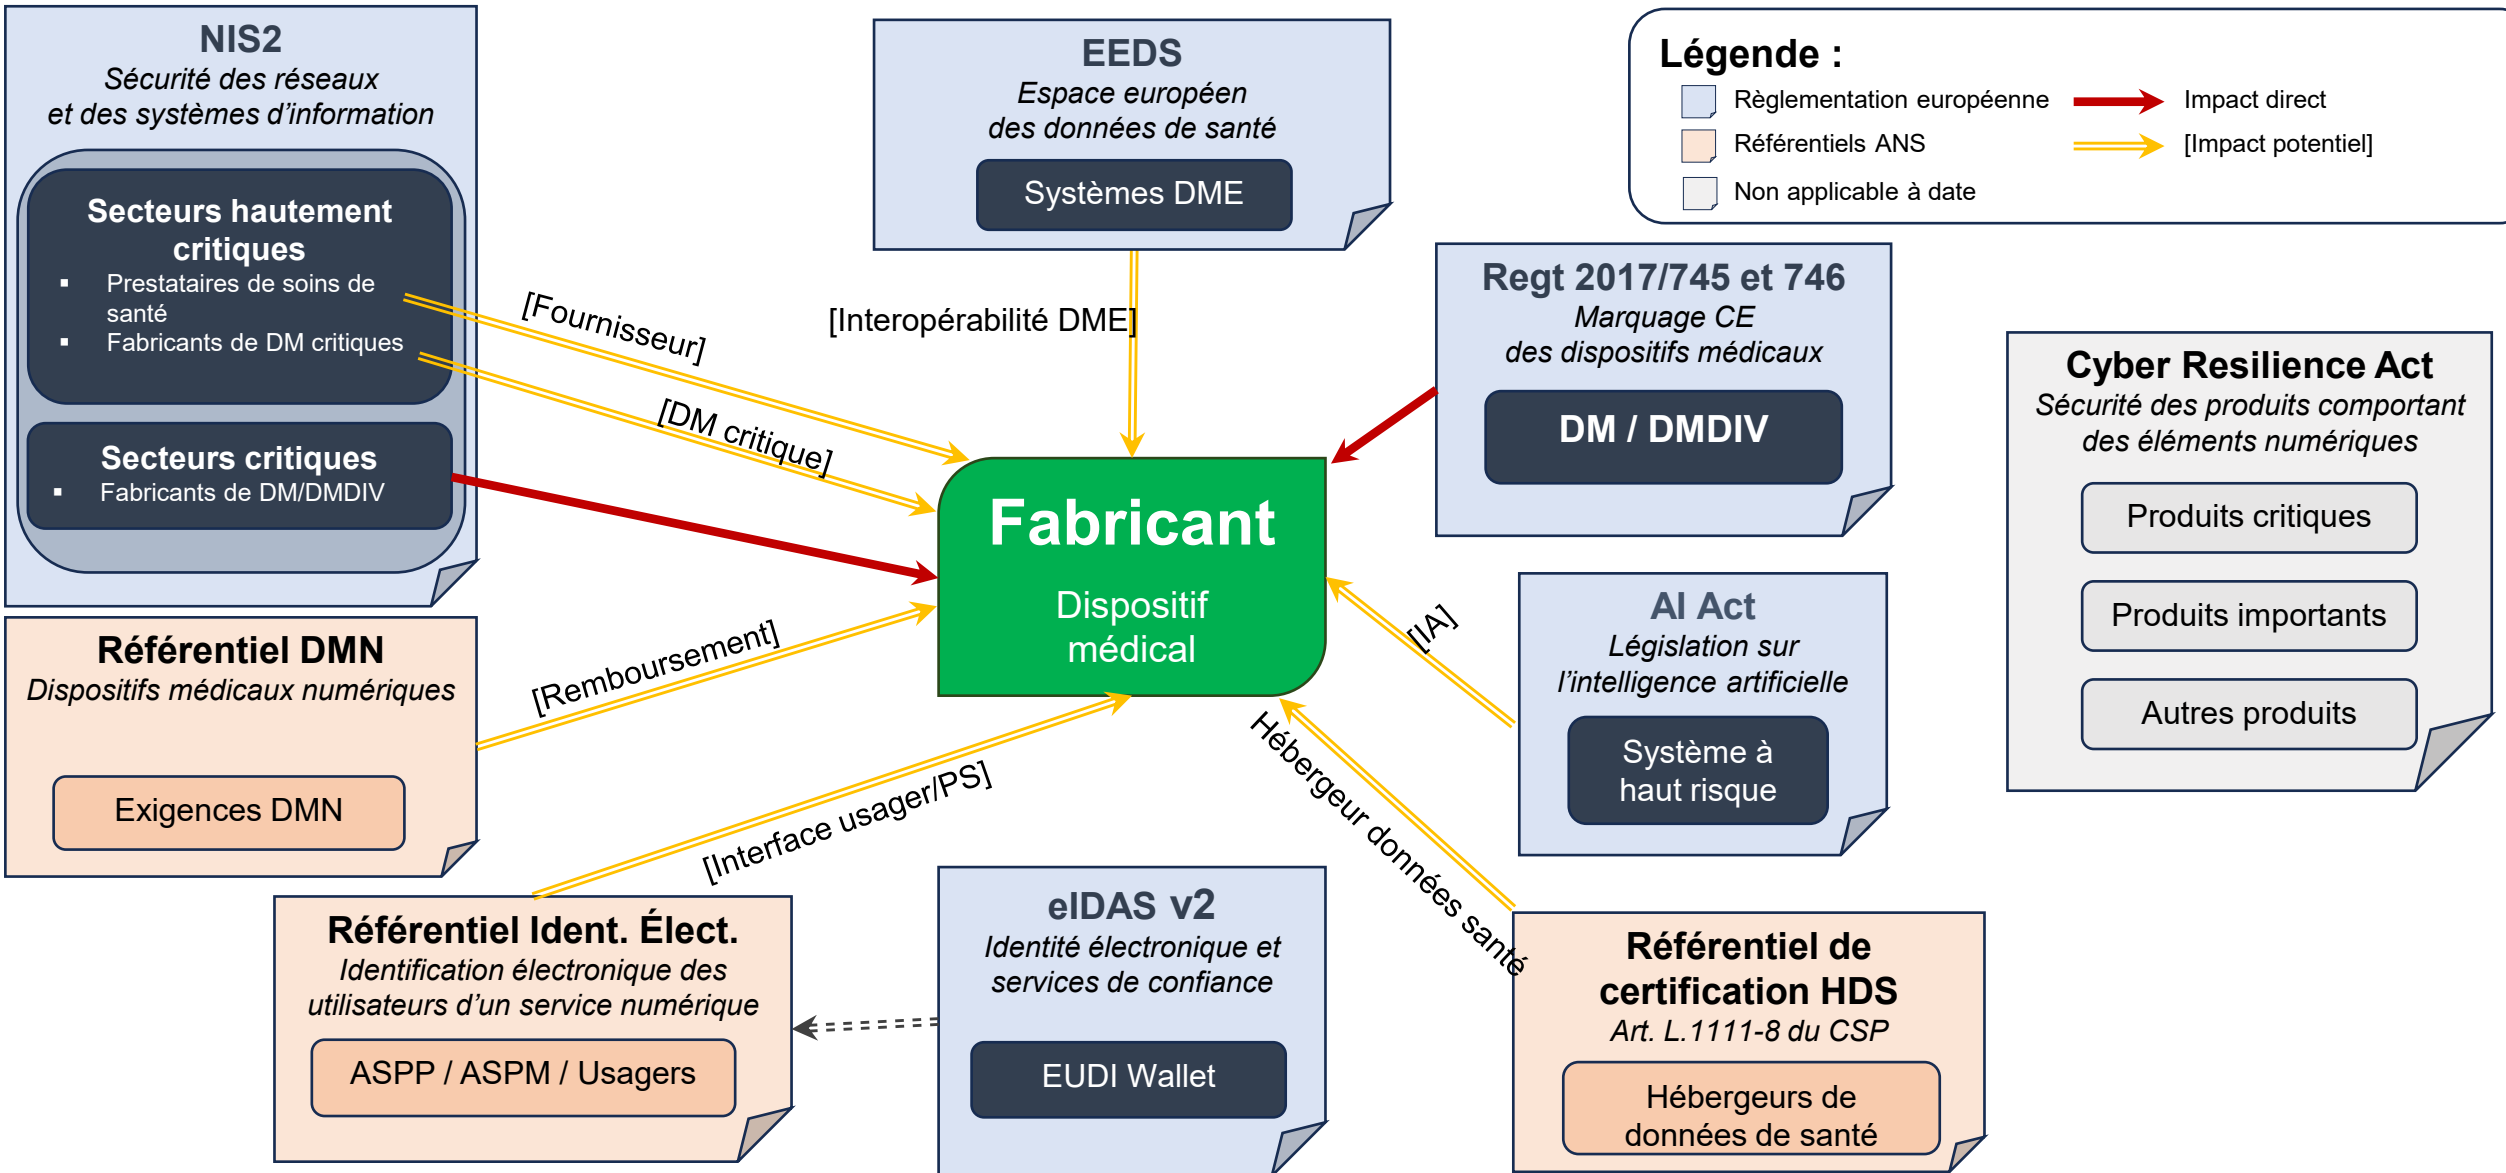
NIS2
Sécurité des réseaux et des systèmes d'information

Secteurs hautement critiques
- Prestataires de soins de santé
- Fabricants de DM critiques

Secteurs critiques
- Fabricants de DM/DMDIV

EEDS
Espace européen des données de santé
Systèmes DME

Légende :
Règlementation européenne
Référentiels ANS
Non applicable à date
Impact direct
[Impact potentiel]

Regt 2017/745 et 746
Marquage CE des dispositifs médicaux
DM / DMDIV

Cyber Resilience Act
Sécurité des produits comportant des éléments numériques
Produits critiques
Produits importants
Autres produits

[Fournisseur]
[Interopérabilité DME]
[DM critique]

Fabricant
Dispositif médical

[Remboursement]
[IA]
[Interface usager/PS]
Hébergeur données santé

Référentiel DMN
Dispositifs médicaux numériques
Exigences DMN

AI Act
Législation sur l'intelligence artificielle
Système à haut risque

Référentiel Ident. Élect.
Identification électronique des utilisateurs d'un service numérique
ASPP / ASPM / Usagers

eIDAS v2
Identité électronique et services de confiance
EUDI Wallet

Référentiel de certification HDS
Art. L.1111-8 du CSP
Hébergeurs de données de santé